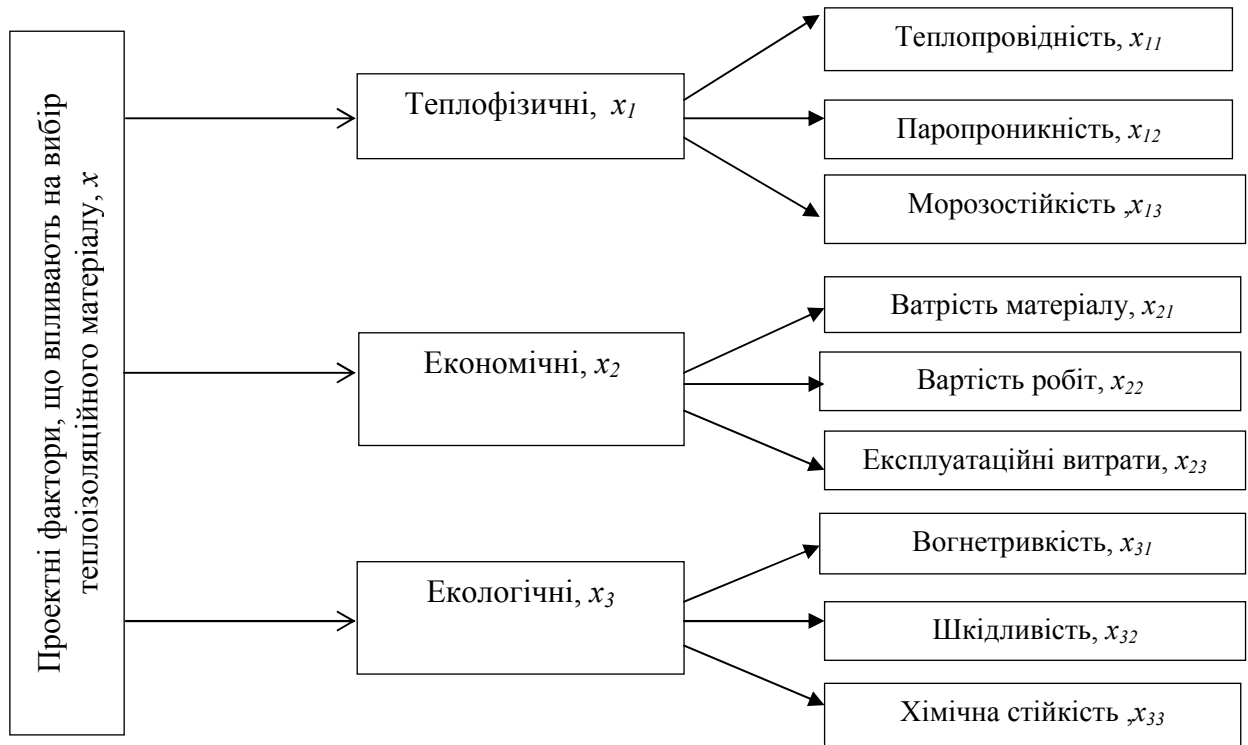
Проектні фактори, що впливають на вибір теплоізоляційного матеріалу, $x$

Теплофізичні, $x_1$

Теплопровідність, $x_{11}$

Паропроникність, $x_{12}$

Морозостійкість ,$x_{13}$

Економічні, $x_2$

Ватрість матеріалу, $x_{21}$

Вартість робіт, $x_{22}$

Експлуатаційні витрати, $x_{23}$

Екологічні, $x_3$

Вогнетривкість, $x_{31}$

Шкідливість, $x_{32}$

Хімічна стійкість ,$x_{33}$